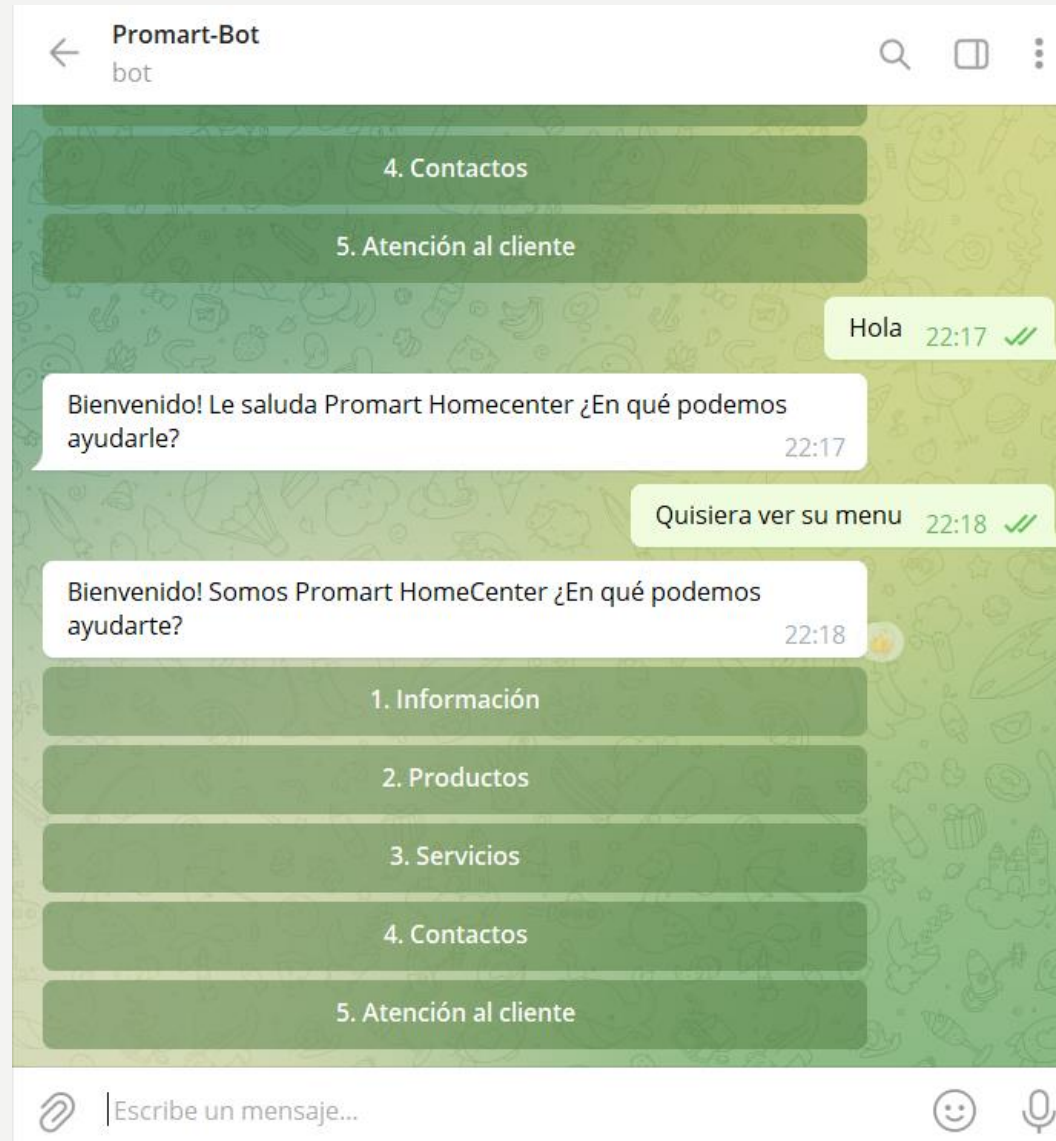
Promart-Bot
bot

4. Contactos

5. Atención al cliente

Hola 22:17

Bienvenido! Le saluda Promart Homecenter ¿En qué podemos ayudarle? 22:17

Quisiera ver su menu 22:18

Bienvenido! Somos Promart HomeCenter ¿En qué podemos ayudarte? 22:18

1. Información

2. Productos

3. Servicios

4. Contactos

5. Atención al cliente

Escribe un mensaje...